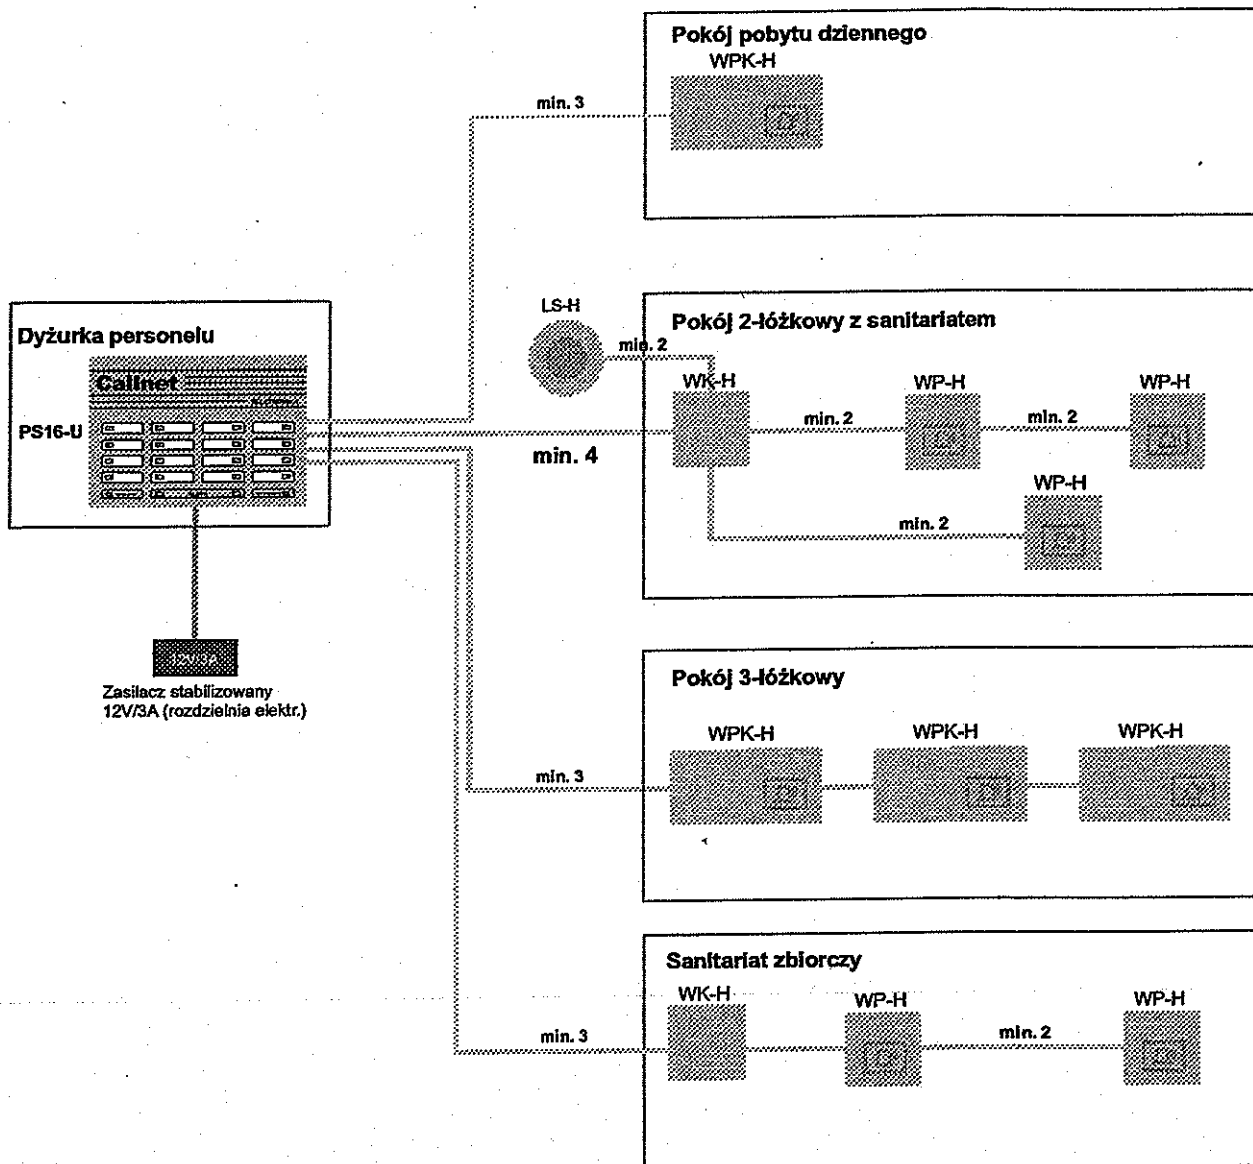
Pokój pobytu dziennego

WPK-H

min. 3

Dyżurka personelu

Callnet

PS16-U

Zasilacz stabilizowany 12V/3A (rozdzielnia elektr.)

LS-H

min. 2

Pokój 2-łóżkowy z sanitariatem

WK-H

WP-H

WP-H

min. 2

min. 2

min. 4

WP-H

min. 2

Pokój 3-łóżkowy

WPK-H

WPK-H

WPK-H

min. 3

Sanitariat zbiorczy

WK-H

WP-H

WP-H

min. 3

min. 2